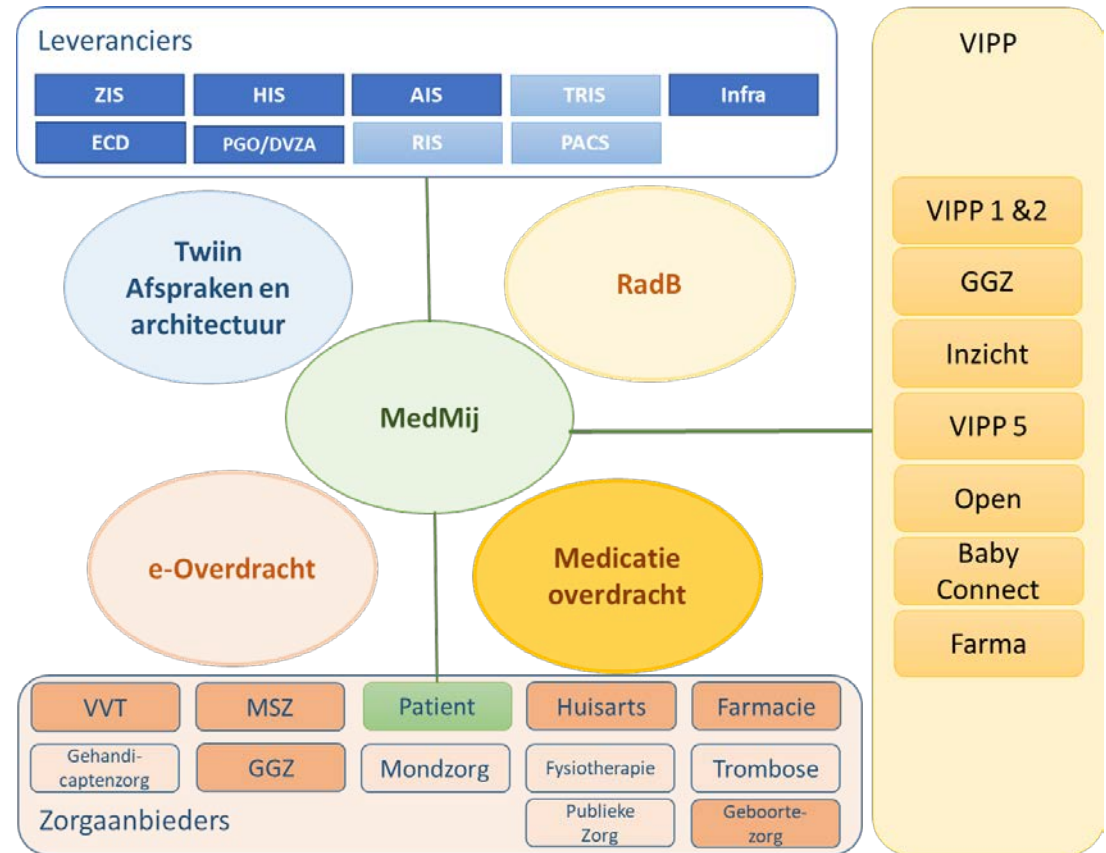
Leveranciers

ZIS
HIS
AIS
TRIS
Infra
ECD
PGO/DVZA
RIS
PACS

VIPP

VIPP 1 &2
GGZ
Inzicht
VIPP 5
Open
Baby Connect
Farma

Twiin Afspraken en architectuur

RadB

MedMij

e-Overdracht

Medicatie overdracht

VVT
MSZ
Patient
Huisarts
Farmacie
Gehandicaptenzorg
GGZ
Mondzorg
Fysiotherapie
Trombose
Publieke Zorg
Geboortezorg

Zorgaanbieders